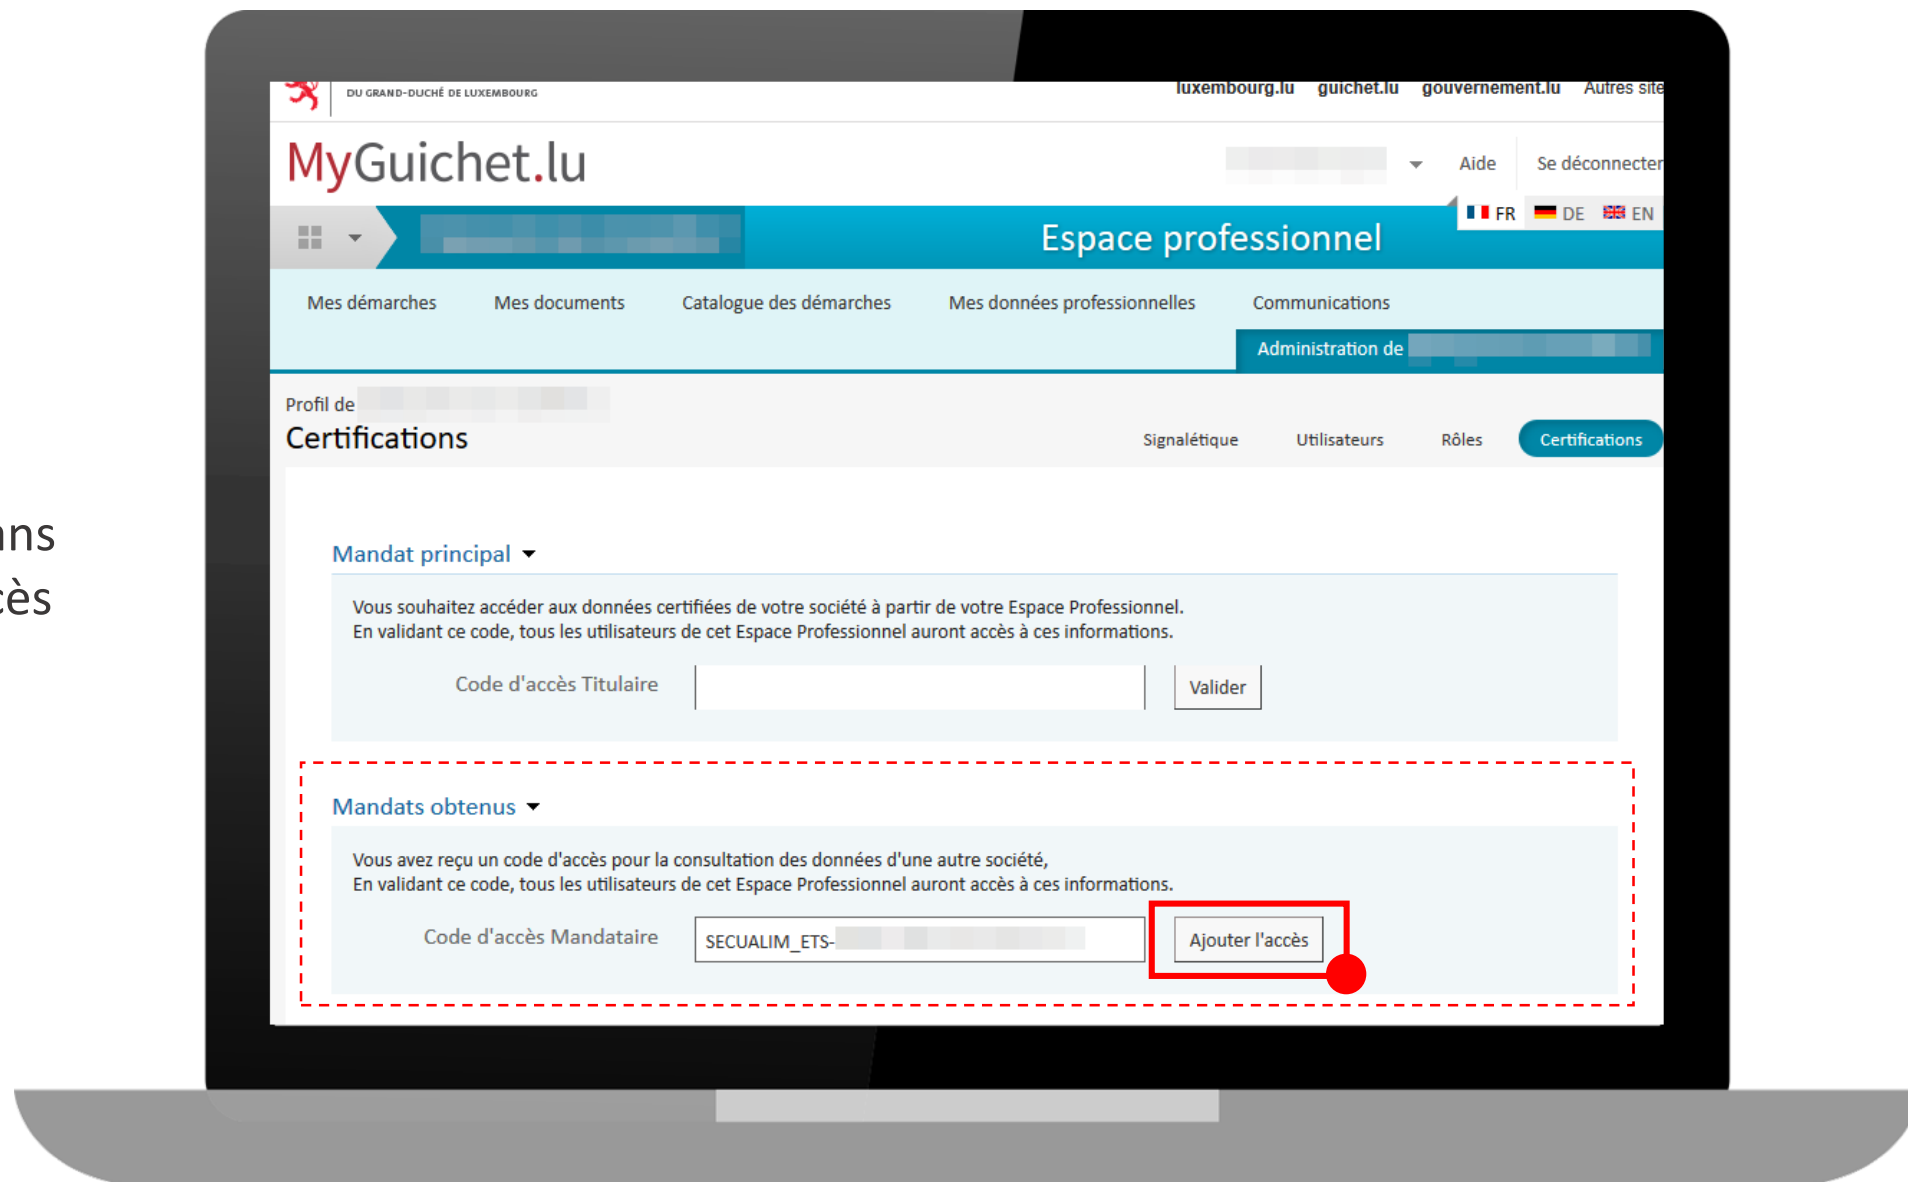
ns
cès

DU GRAND-DUCHÉ DE LUXEMBOURG

luxembourg.lu guichet.lu gouvernement.lu Autres site

MyGuichet.lu

Aide Se déconnecter

FR DE EN

Espace professionnel

Mes démarches Mes documents Catalogue des démarches Mes données professionnelles Communications

Administration de

Profil de

Certifications

Signalétique Utilisateurs Rôles Certifications

Mandat principal

Vous souhaitez accéder aux données certifiées de votre société à partir de votre Espace Professionnel.
En validant ce code, tous les utilisateurs de cet Espace Professionnel auront accès à ces informations.

Code d'accès Titulaire Valider

Mandats obtenus

Vous avez reçu un code d'accès pour la consultation des données d'une autre société,
En validant ce code, tous les utilisateurs de cet Espace Professionnel auront accès à ces informations.

Code d'accès Mandataire SECUALIM_ETS- Ajouter l'accès